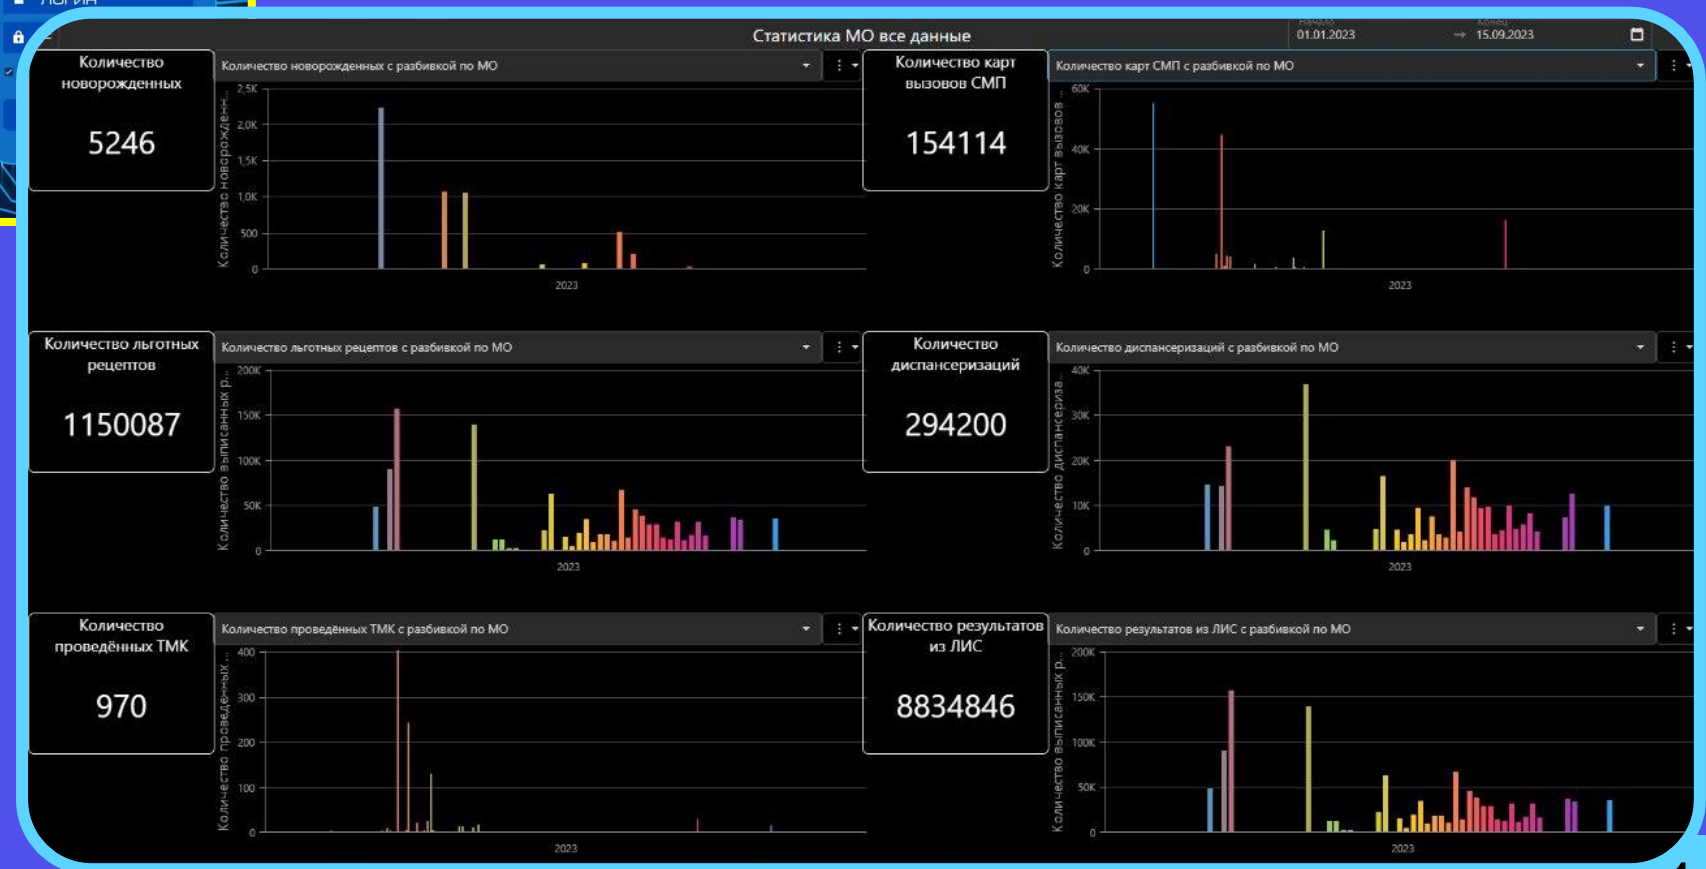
Статистика МО все данные

Начало 01.01.2023 → Конец 15.09.2023

Количество новорожденных

5246

Количество новорожденных с разбивкой по МО

2,5K
2,0K
1,5K
1,0K
500
0
Количество новорожден...
2023

Количество карт вызовов СМП

154114

Количество карт СМП с разбивкой по МО

60K
40K
20K
0
Количество карт вызовов ...
2023

Количество льготных рецептов

1150087

Количество льготных рецептов с разбивкой по МО

200K
150K
100K
50K
0
Количество выписанных р...
2023

Количество диспансеризаций

294200

Количество диспансеризаций с разбивкой по МО

40K
30K
20K
10K
0
Количество диспансериза...
2023

Количество проведённых ТМК

970

Количество проведённых ТМК с разбивкой по МО

400
300
200
100
0
Количество проведенных ...
2023

Количество результатов из ЛИС

8834846

Количество результатов из ЛИС с разбивкой по МО

200K
150K
100K
50K
0
Количество выписанных р...
2023